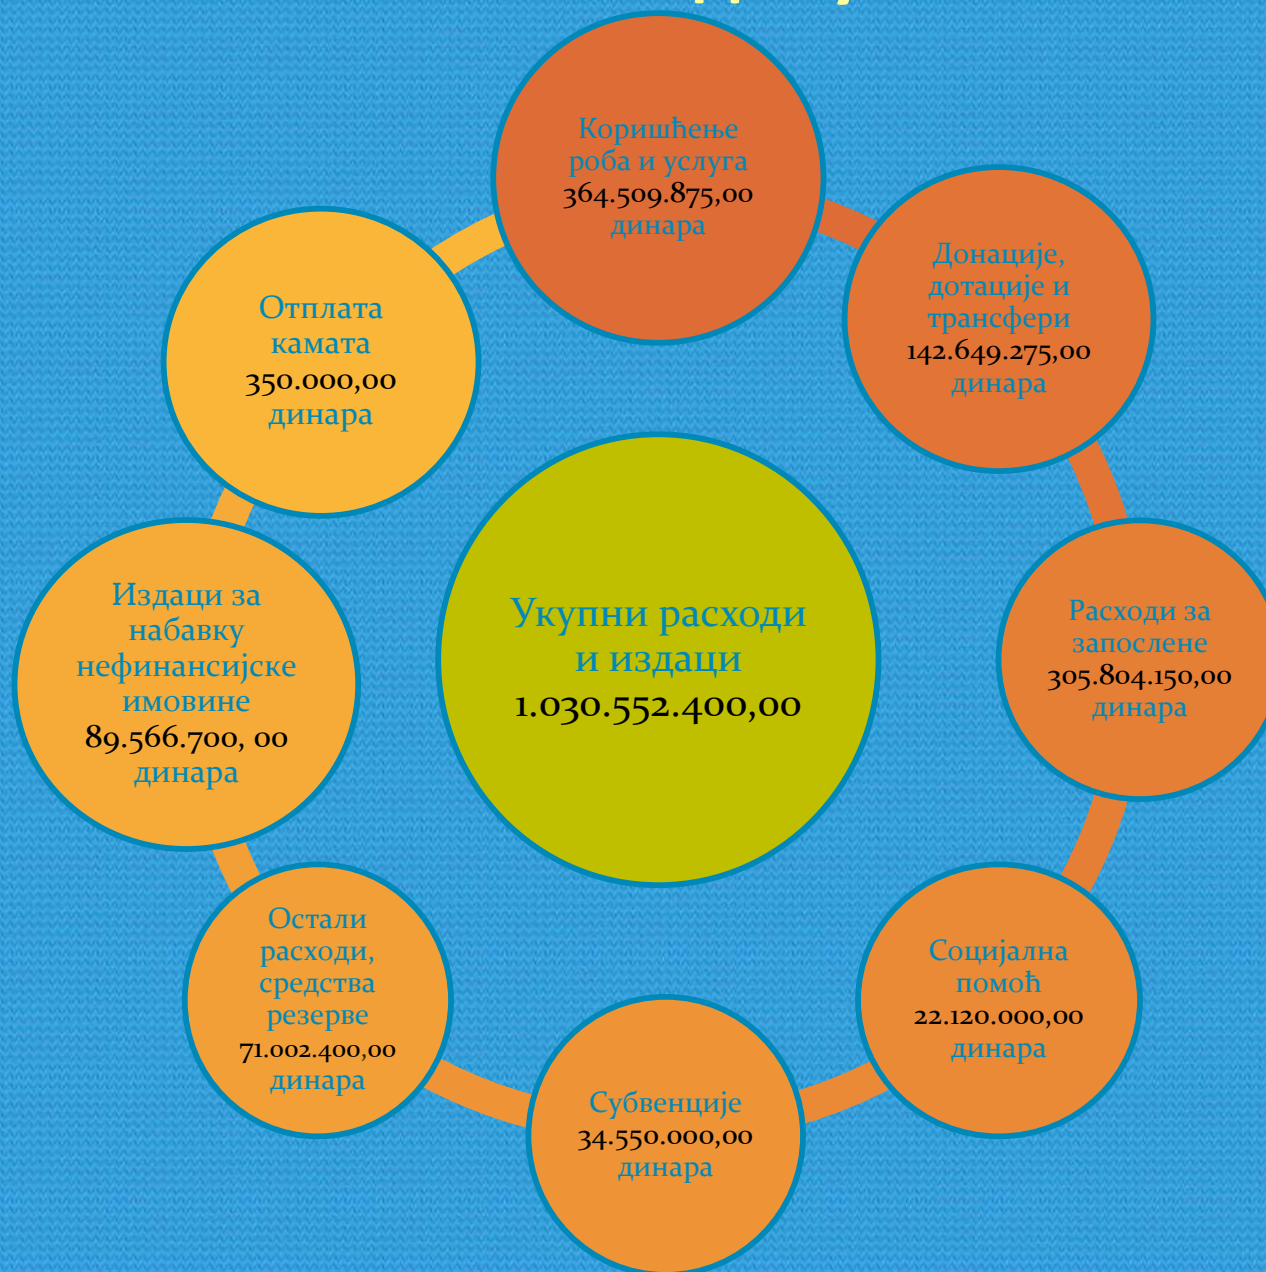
Коришћење роба и услуга 364.509.875,00 динара

Донације, дотације и трансфери 142.649.275,00 динара

Расходи за запослене 305.804.150,00 динара

Социјална помоћ 22.120.000,00 динара

Субвенције 34.550.000,00 динара

Остали расходи, средства резерве 71.002.400,00 динара

Издаци за набавку нефинансијске имовине 89.566.700, 00 динара

Отплата камата 350.000,00 динара

Укупни расходи и издаци 1.030.552.400,00